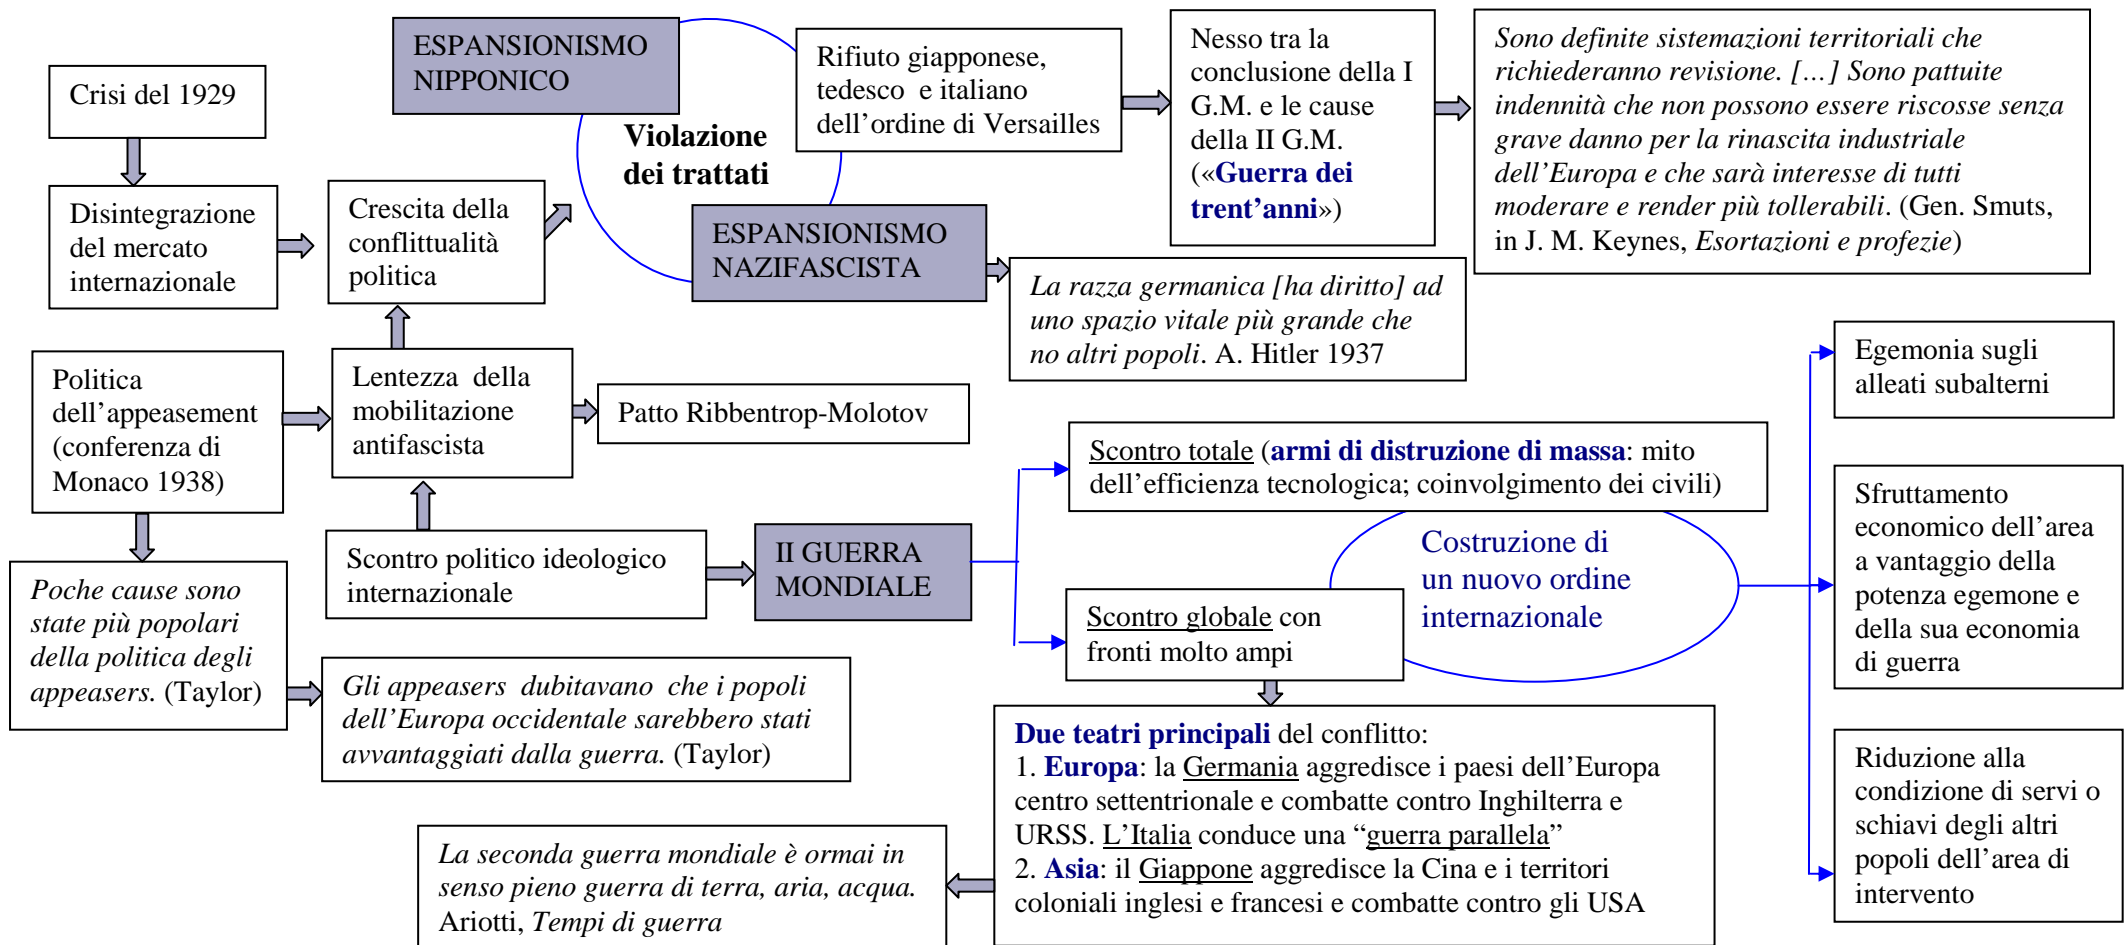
Crisi del 1929

Disintegrazione del mercato internazionale

Crescita della conflittualità politica

ESPANSIONISMO NIPPONICO

Violazione dei trattati

ESPANSIONISMO NAZIFASCISTA

Rifiuto giapponese, tedesco e italiano dell'ordine di Versailles

Nesso tra la conclusione della I G.M. e le cause della II G.M. («Guerra dei trent'anni»)

*Sono definite sistemazioni territoriali che richiederanno revisione. […] Sono pattuite indennità che non possono essere riscosse senza grave danno per la rinascita industriale dell'Europa e che sarà interesse di tutti moderare e render più tollerabili.* (Gen. Smuts, in J. M. Keynes, *Esortazioni e profezie*)

*La razza germanica [ha diritto] ad uno spazio vitale più grande che no altri popoli*. A. Hitler 1937

Politica dell'appeasement (conferenza di Monaco 1938)

Lentezza della mobilitazione antifascista

Patto Ribbentrop-Molotov

*Poche cause sono state più popolari della politica degli appeasers.* (Taylor)

*Gli appeasers dubitavano che i popoli dell'Europa occidentale sarebbero stati avvantaggiati dalla guerra.* (Taylor)

Scontro politico ideologico internazionale

II GUERRA MONDIALE

Scontro totale (armi di distruzione di massa: mito dell'efficienza tecnologica; coinvolgimento dei civili)

Scontro globale con fronti molto ampi

Costruzione di un nuovo ordine internazionale

Egemonia sugli alleati subalterni

Sfruttamento economico dell'area a vantaggio della potenza egemone e della sua economia di guerra

Riduzione alla condizione di servi o schiavi degli altri popoli dell'area di intervento

Due teatri principali del conflitto:
1. Europa: la Germania aggredisce i paesi dell'Europa centro settentrionale e combatte contro Inghilterra e URSS. L'Italia conduce una "guerra parallela"
2. Asia: il Giappone aggredisce la Cina e i territori coloniali inglesi e francesi e combatte contro gli USA

*La seconda guerra mondiale è ormai in senso pieno guerra di terra, aria, acqua.* Ariotti, *Tempi di guerra*